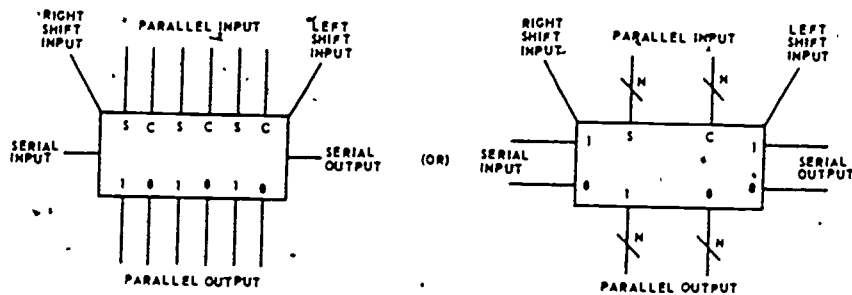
RIGHT SHIFT INPUT

PARALLEL INPUT

LEFT SHIFT INPUT

S C S C S C

SERIAL INPUT

SERIAL OUTPUT

1 0 1 0 1 0

PARALLEL OUTPUT

(OR)

RIGHT SHIFT INPUT

PARALLEL INPUT

LEFT SHIFT INPUT

N

N

1 S C 1

SERIAL INPUT

SERIAL OUTPUT

0 1 0 0

N

N

PARALLEL OUTPUT